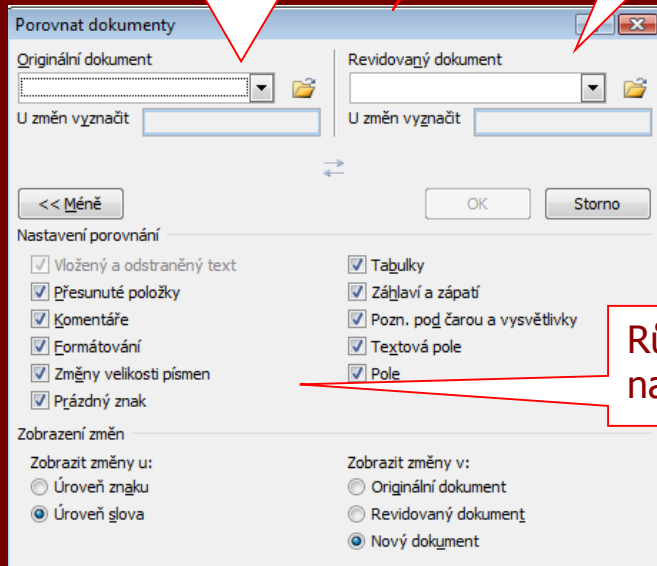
Porovnat dokumenty

Originální dokument

U změn vyznačit

Revidovaný dokument

U změn vyznačit

<< Méně

OK

Storno

Nastavení porovnání

Vložený a odstraněný text

Přesunuté položky

Komentáře

Formátování

Změny velikosti písmen

Prázdný znak

Tabulky

Záhlaví a zápatí

Pozn. pod čarou a vysvětlivky

Textová pole

Pole

Rů
na

Zobrazení změn

Zobrazit změny u:

Úroveň znaku

Úroveň slova

Zobrazit změny v:

Originální dokument

Revidovaný dokument

Nový dokument